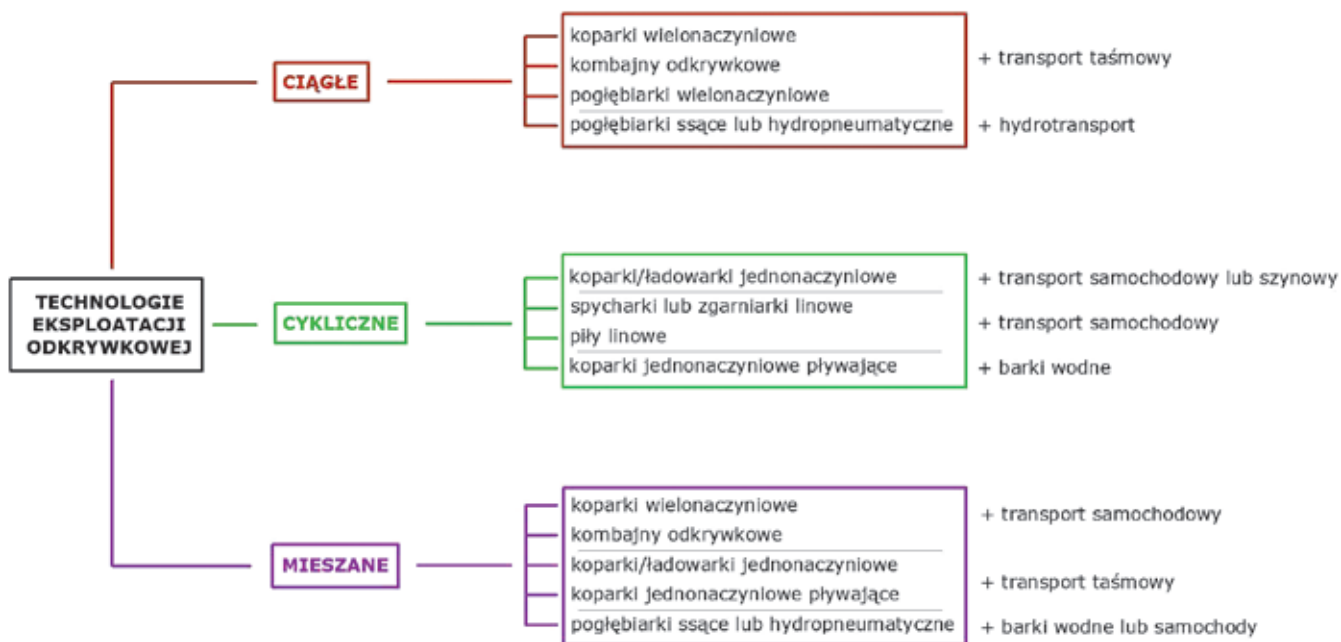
TECHNOLOGIE EKSPLOATACJI ODKRYWKOWEJ

CIĄGŁE

koparki wielonaczyniowe
kombajny odkrywkowe
pogłębiarki wielonaczyniowe
pogłębiarki ssące lub hydropneumatyczne

+ transport taśmowy

+ hydrotransport

CYKLICZNE

koparki/ładowarki jednonaczyniowe
spycharki lub zgarniarki linowe
piły linowe
koparki jednonaczyniowe pływające

+ transport samochodowy lub szynowy

+ transport samochodowy

+ barki wodne

MIESZANE

koparki wielonaczyniowe
kombajny odkrywkowe
koparki/ładowarki jednonaczyniowe
koparki jednonaczyniowe pływające
pogłębiarki ssące lub hydropneumatyczne

+ transport samochodowy

+ transport taśmowy

+ barki wodne lub samochody